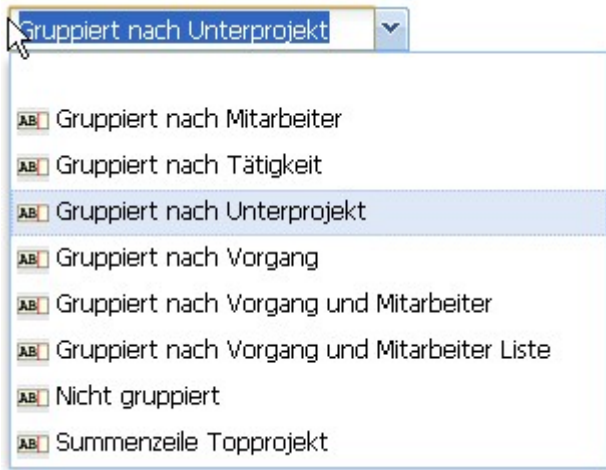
Gruppiert nach Unterprojekt

Gruppiert nach Mitarbeiter
Gruppiert nach Tätigkeit
Gruppiert nach Unterprojekt
Gruppiert nach Vorgang
Gruppiert nach Vorgang und Mitarbeiter
Gruppiert nach Vorgang und Mitarbeiter Liste
Nicht gruppiert
Summenzeile Topprojekt